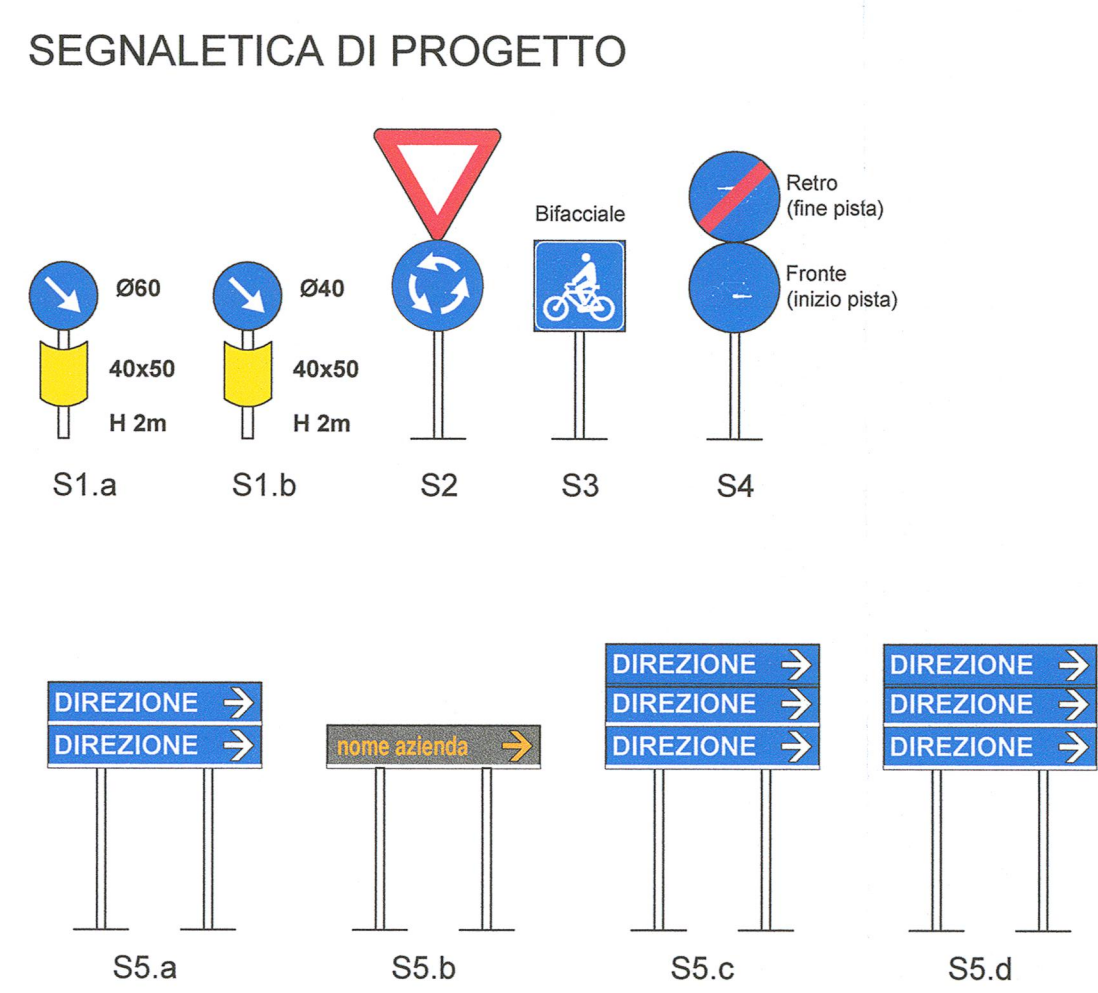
SEGNALETICA DI PROGETTO

Ø60

40x50

H 2m

S1.a

Ø40

40x50

H 2m

S1.b

S2

Bifacciale

S3

Retro
(fine pista)

Fronte
(inizio pista)

S4

DIREZIONE
DIREZIONE

S5.a

nome azienda

S5.b

DIREZIONE
DIREZIONE
DIREZIONE

S5.c

DIREZIONE
DIREZIONE
DIREZIONE

S5.d